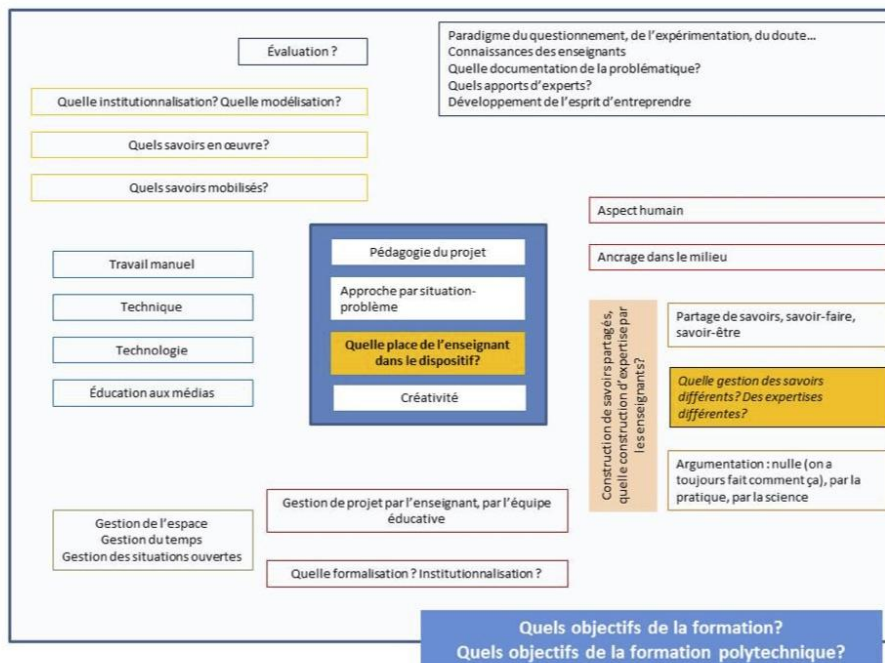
Évaluation ?

Paradigme du questionnement, de l'expérimentation, du doute…
Connaissances des enseignants
Quelle documentation de la problématique?
Quels apports d'experts?
Développement de l'esprit d'entreprendre

Quelle institutionnalisation? Quelle modélisation?

Quels savoirs en œuvre?

Quels savoirs mobilisés?

Aspect humain

Ancrage dans le milieu

Travail manuel

Technique

Technologie

Éducation aux médias

Pédagogie du projet

Approche par situation-problème

Quelle place de l'enseignant dans le dispositif?

Créativité

Construction de savoirs partagés, quelle construction d'expertise par les enseignants?

Partage de savoirs, savoir-faire, savoir-être

Quelle gestion des savoirs différents? Des expertises différentes?

Argumentation : nulle (on a toujours fait comment ça), par la pratique, par la science

Gestion de projet par l'enseignant, par l'équipe éducative

Gestion de l'espace
Gestion du temps
Gestion des situations ouvertes

Quelle formalisation ? Institutionnalisation ?

Quels objectifs de la formation?
Quels objectifs de la formation polytechnique?